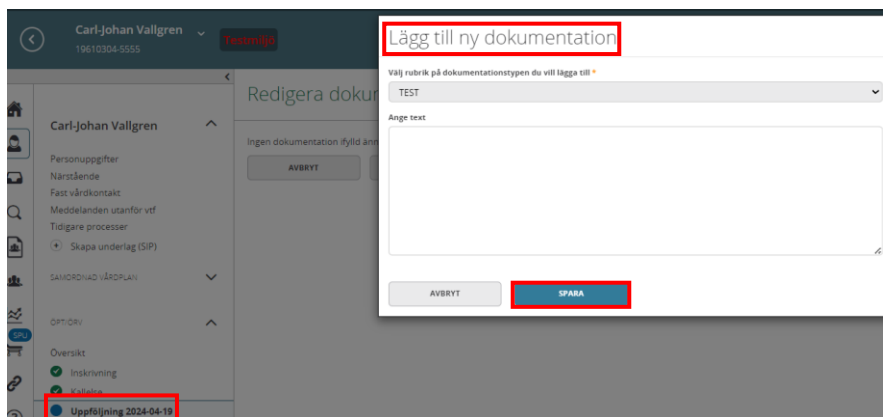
Carl-Johan Vallgren
19610304-5555

Testmiljö

Carl-Johan Vallgren

Personuppgifter
Närstående
Fast vårdkontakt
Meddelanden utanför vtf
Tidigare processer
Skapa underlag (SIP)

SAMORDNAD VÅRDPLAN

ÖPT/ÖRV

Översikt
Inskrivning
Kallelse
Uppföljning 2024-04-19

SPU

Redigera dokum

Ingen dokumentation ifylld än

AVBRYT

Lägg till ny dokumentation

Välj rubrik på dokumentationstypen du vill lägga till *

TEST

Ange text

AVBRYT

SPARA